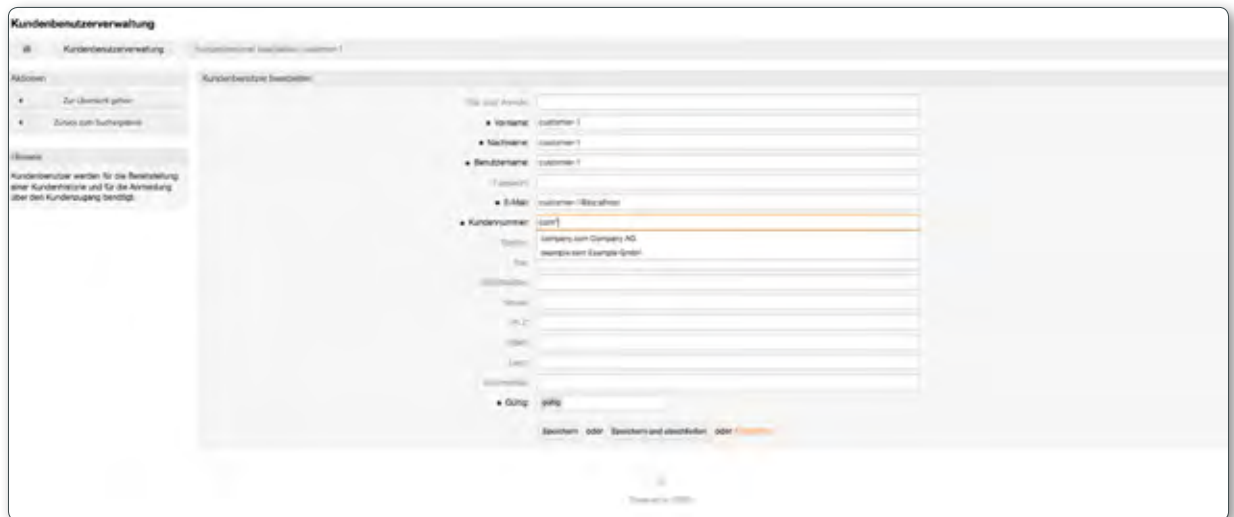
Kundenbenutzerverwaltung

Kundenbenutzerverwaltung Kundenbenutzer bearbeiten: customer-1

Aktionen

Zur Übersicht gehen

Zurück zum Suchergebnis

Hinweis

Kundenbenutzer werden für die Bereitstellung einer Kundenhistorie und für die Anmeldung über den Kundenzugang benötigt.

Kundenbenutzer bearbeiten

Titel oder Anrede:

• Vorname: customer-1

• Nachname: customer-1

• Benutzername: customer-1

Passwort:

• E-Mail: customer-1@localhost

• Kundennummer: com*

Telefon: company.com Company AG

Fax: example.com Example GmbH

Mobiltelefon:

Strasse:

PLZ:

Stadt:

Land:

Kommentar:

• Gültig: gültig

Speichern oder Speichern und abschließen oder Abbrechen

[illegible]